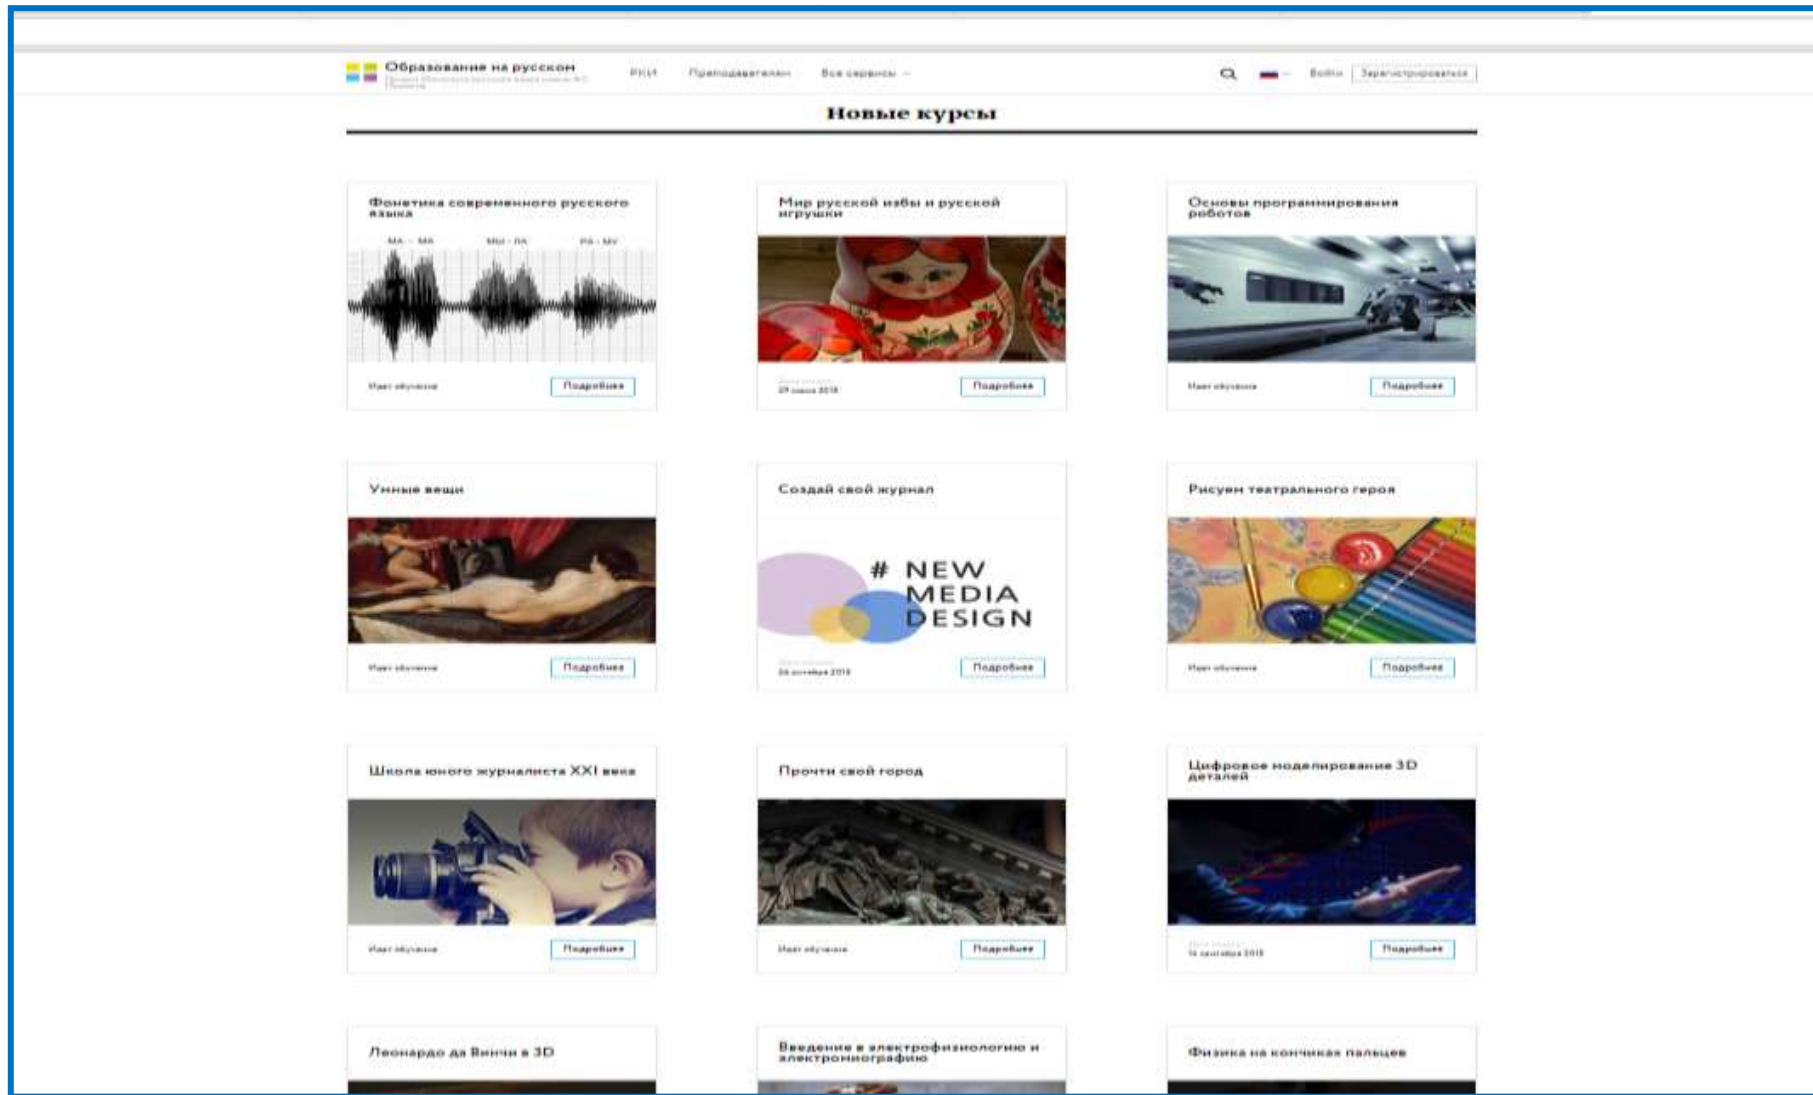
Образование на русском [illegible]

РКИ Преподавателям Все сервисы

Войти Зарегистрироваться

Новые курсы

Фонетика современного русского языка

МА - МА МЫ - ПА ПА - МУ

Идет обучение Подробнее

Мир русской избы и русской игрушки

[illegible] 2018 Подробнее

Основы программирования роботов

Идет обучение Подробнее

Умные вещи

Идет обучение Подробнее

Создай свой журнал

# NEW MEDIA DESIGN

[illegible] 2018 Подробнее

Рисуем театрального героя

Идет обучение Подробнее

Школа юного журналиста XXI века

Идет обучение Подробнее

Прочти свой город

Идет обучение Подробнее

Цифровое моделирование 3D деталей

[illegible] 2018 Подробнее

Леонардо да Винчи в 3D

Введение в электрофизиологию и электромиографию

Физика на кончиках пальцев